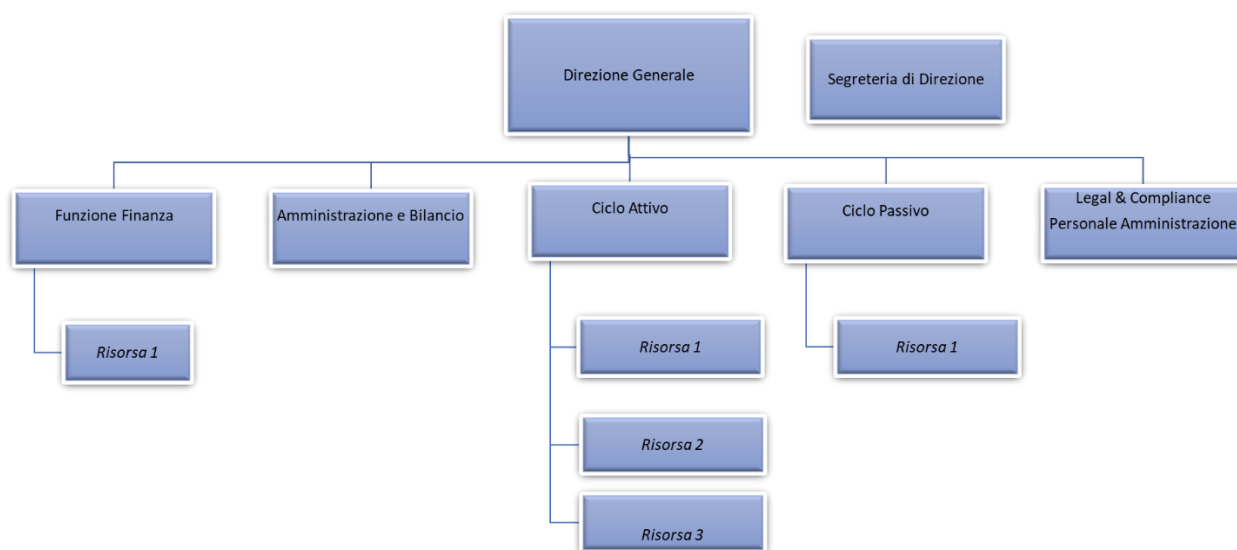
Direzione Generale

Segreteria di Direzione

Funzione Finanza

Amministrazione e Bilancio

Ciclo Attivo

Ciclo Passivo

Legal & Compliance
Personale Amministrazione

Risorsa 1

Risorsa 1

Risorsa 2

Risorsa 3

Risorsa 1